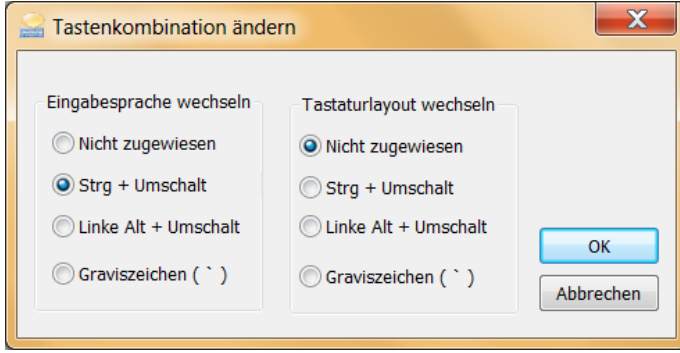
Tastenkombination ändern

Eingabesprache wechseln

Nicht zugewiesen

Strg + Umschalt

Linke Alt + Umschalt

Graviszeichen ( ` )

Tastaturlayout wechseln

Nicht zugewiesen

Strg + Umschalt

Linke Alt + Umschalt

Graviszeichen ( ` )

OK

Abbrechen